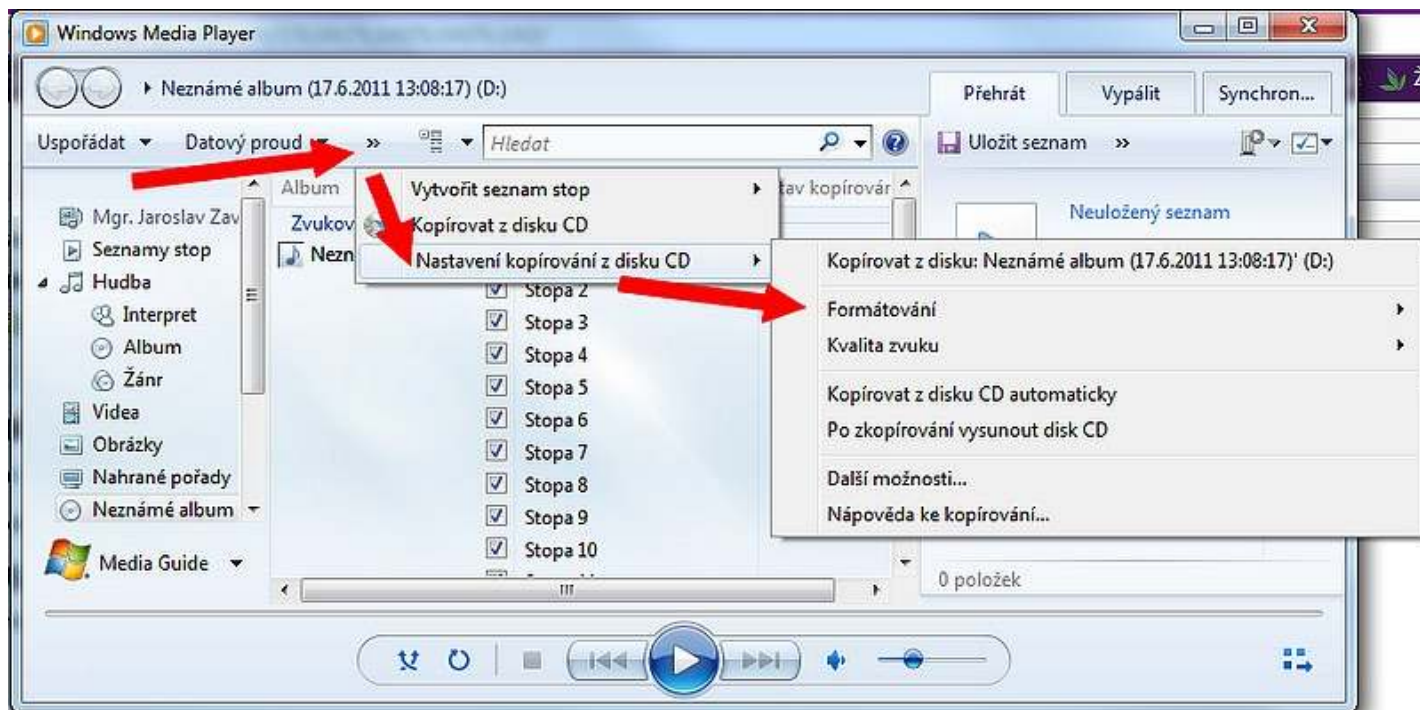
Windows Media Player

Neznámé album (17.6.2011 13:08:17) (D:)

Přehrát
Vypálit
Synchron...

Uspořádat
Datový proud
»
Hledat

Uložit seznam
»

Album
Zvukov
Nezn

tav kopírován

Mgr. Jaroslav Zav
Seznamy stop
Hudba
Interpret
Album
Žánr
Videa
Obrázky
Nahrané pořady
Neznámé album

Media Guide

Vytvořit seznam stop
Kopírovat z disku CD
Nastavení kopírování z disku CD

Stopa 2
Stopa 3
Stopa 4
Stopa 5
Stopa 6
Stopa 7
Stopa 8
Stopa 9
Stopa 10

Neuložený seznam

Kopírovat z disku: Neznámé album (17.6.2011 13:08:17)' (D:)
Formátování
Kvalita zvuku
Kopírovat z disku CD automaticky
Po zkopírování vysunout disk CD
Další možnosti...
Nápověda ke kopírování...

0 položek